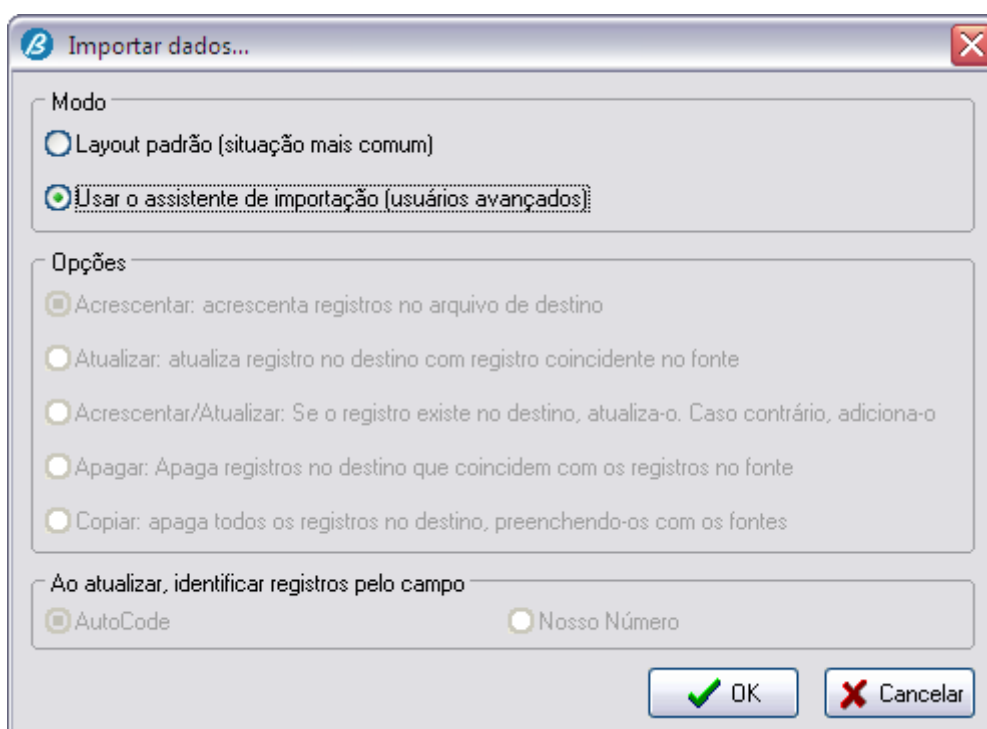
Importar dados...

Modo

Layout padrão (situação mais comum)

Usar o assistente de importação (usuários avançados)

Opções

Acrescentar: acrescenta registros no arquivo de destino

Atualizar: atualiza registro no destino com registro coincidente no fonte

Acrescentar/Atualizar: Se o registro existe no destino, atualiza-o. Caso contrário, adiciona-o

Apagar: Apaga registros no destino que coincidem com os registros no fonte

Copiar: apaga todos os registros no destino, preenchendo-os com os fontes

Ao atualizar, identificar registros pelo campo

AutoCode

Nosso Número

OK

Cancelar